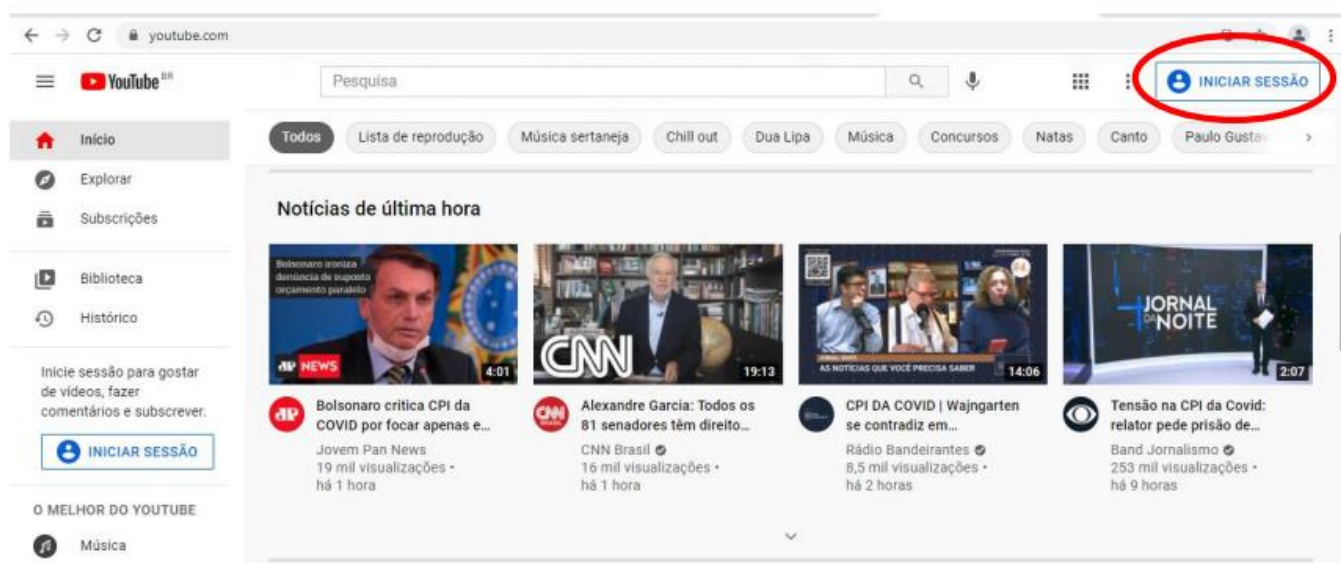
youtube.com

YouTube BR

Pesquisa

INICIAR SESSÃO

Início
Explorar
Subscrições
Biblioteca
Histórico

Inicie sessão para gostar de vídeos, fazer comentários e subscrever.

INICIAR SESSÃO

O MELHOR DO YOUTUBE

Música

Todos | Lista de reprodução | Música sertaneja | Chill out | Dua Lipa | Música | Concursos | Natas | Canto | Paulo Gusta

Notícias de última hora

Bolsonaro ironiza denúncia de suposto orçamento paralelo
JP NEWS
4:01
Bolsonaro critica CPI da COVID por focar apenas e...
Jovem Pan News
19 mil visualizações • há 1 hora

CNN
19:13
Alexandre Garcia: Todos os 81 senadores têm direito...
CNN Brasil
16 mil visualizações • há 1 hora

AS NOTÍCIAS QUE VOCÊ PRECISA SABER
14:06
CPI DA COVID | Wajngarten se contradiz em...
Rádio Bandeirantes
8,5 mil visualizações • há 2 horas

JORNAL DA NOITE
2:07
Tensão na CPI da Covid: relator pede prisão de...
Band Jornalismo
253 mil visualizações • há 9 horas